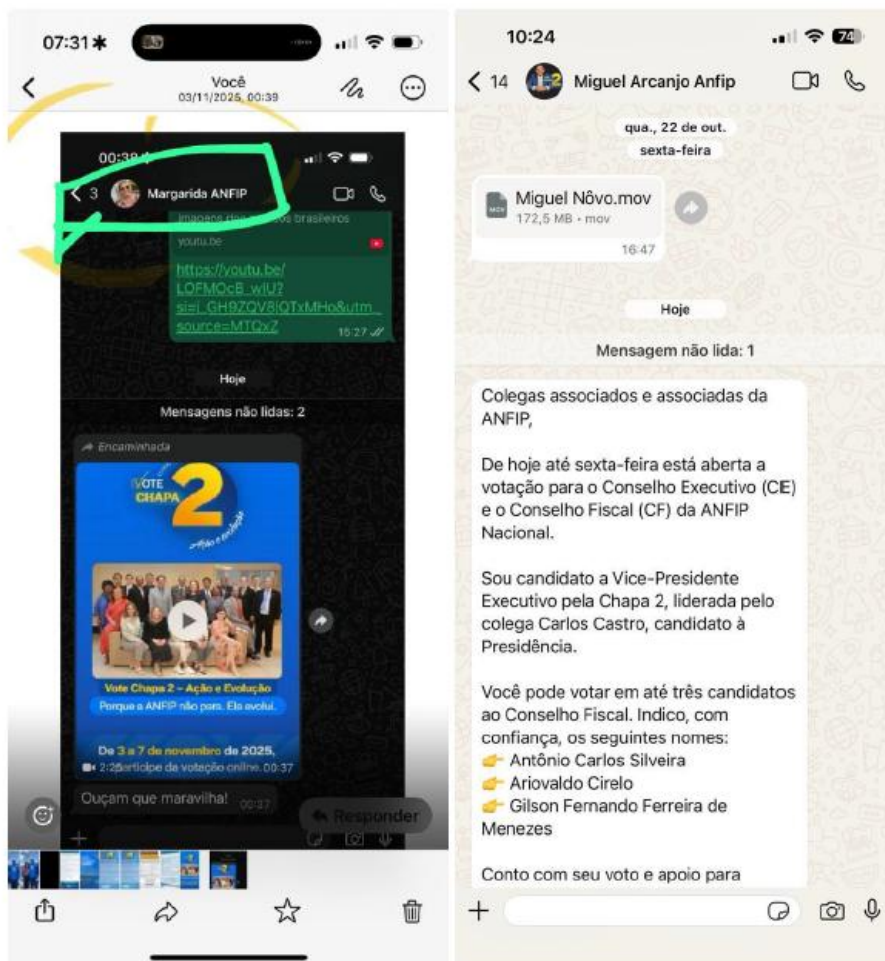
07:31

Você
03/11/2025, 00:39

00:38

3 Margarida ANFIP

imagens dos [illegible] brasileiros
youtu.be

https://youtu.be/LOFMOcB_wIU?si=l_GH9ZQV8lQTxMHo&utm_source=MTQxZ
15:27

Hoje

Mensagens não lidas: 2

Encaminhada

VOTE CHAPA 2
Ação e evolução

Vote Chapa 2 – Ação e Evolução
Porque a ANFIP não para. Ela evolui.

De 3 a 7 de novembro de 2025,
2:25 participe da votação online. 00:37

Ouçam que maravilha! 00:37

Responder

10:24

14 Miguel Arcanjo Anfip

qua., 22 de out.
sexta-feira

Miguel Nôvo.mov
172,5 MB • mov
16:47

Hoje

Mensagem não lida: 1

Colegas associados e associadas da ANFIP,

De hoje até sexta-feira está aberta a votação para o Conselho Executivo (CE) e o Conselho Fiscal (CF) da ANFIP Nacional.

Sou candidato a Vice-Presidente Executivo pela Chapa 2, liderada pelo colega Carlos Castro, candidato à Presidência.

Você pode votar em até três candidatos ao Conselho Fiscal. Indico, com confiança, os seguintes nomes:
👉 Antônio Carlos Silveira
👉 Ariovaldo Cirelo
👉 Gilson Fernando Ferreira de Menezes

Conto com seu voto e apoio para